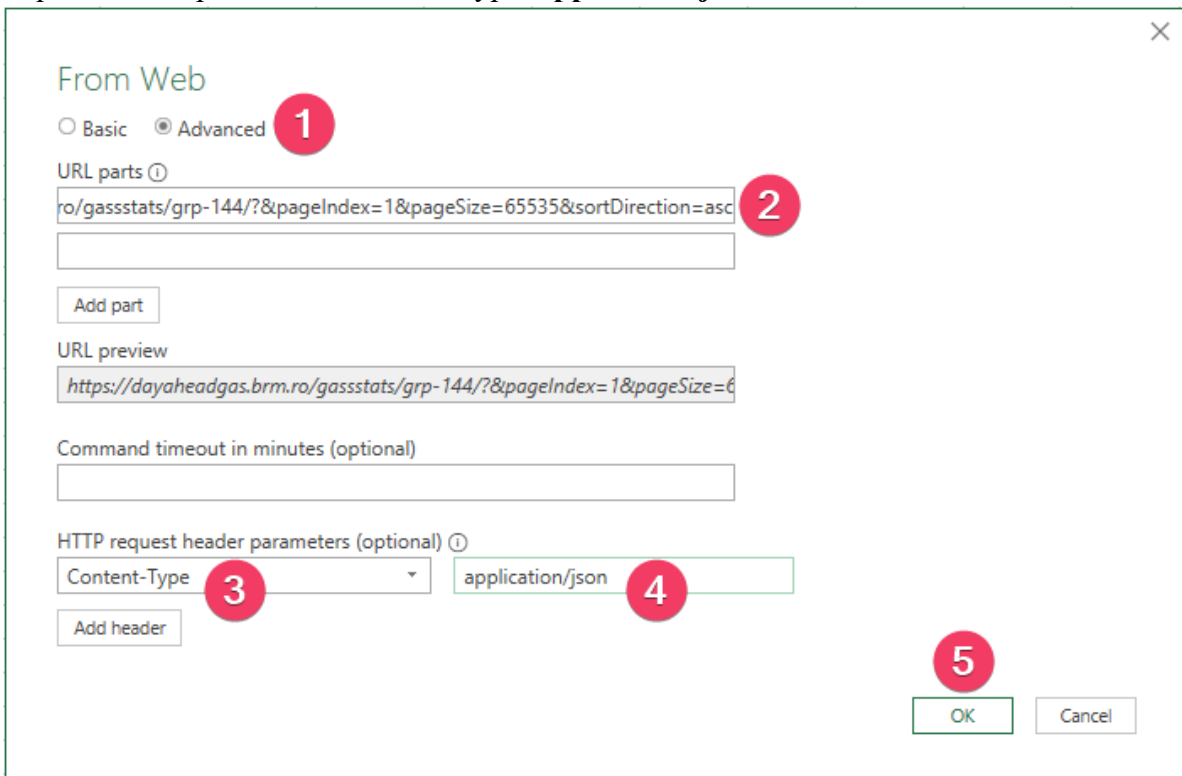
From Web

Basic Advanced 1

URL parts ⓘ

ro/gassstats/grp-144/?&pageIndex=1&pageSize=65535&sortDirection=asc 2

Add part

URL preview

https://dayaheadgas.brm.ro/gassstats/grp-144/?&pageIndex=1&pageSize=6

Command timeout in minutes (optional)

HTTP request header parameters (optional) ⓘ

Content-Type 3 application/json 4

Add header

5

OK Cancel